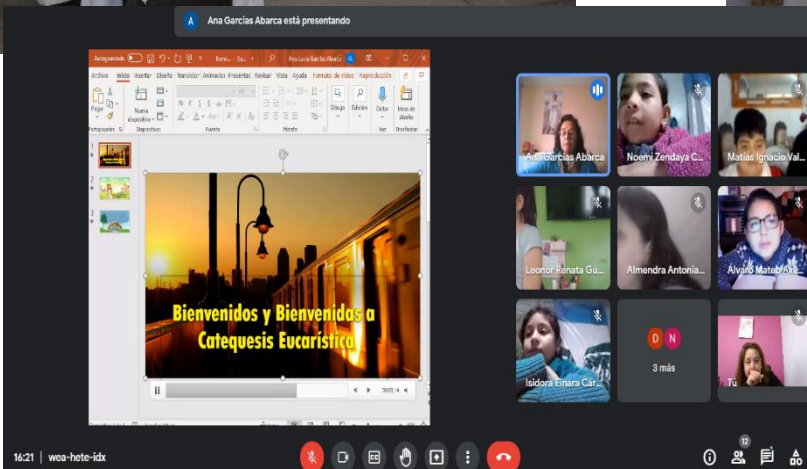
A Ana Garcias Abarca está presentando

Autoguardado Bienv... Ana Lucia Garcia Abarca

Archivo Inicio Insertar Diseño Transición Animación Presentac Revisar Vista Ayuda Formato de vídeo Reproducción

Pegar Nueva diapositiva Dibujo Edición Dictar Ideas de diseño

Portapapeles Diapositivas Fuente Párrafo Voz Diseñador

Bienvenidos y Bienvenidas a Catequesis Eucarística

Ana Garcias Abarca
Noemi Zendaya C...
Matias Ignacio Val...
Leonor Renata Gu...
Almendra Antonia...
Alvaro Mateo Ar...
Isidora Einara Car...
D N
3 más
Tú

16:21 | wea-hete-idx

12